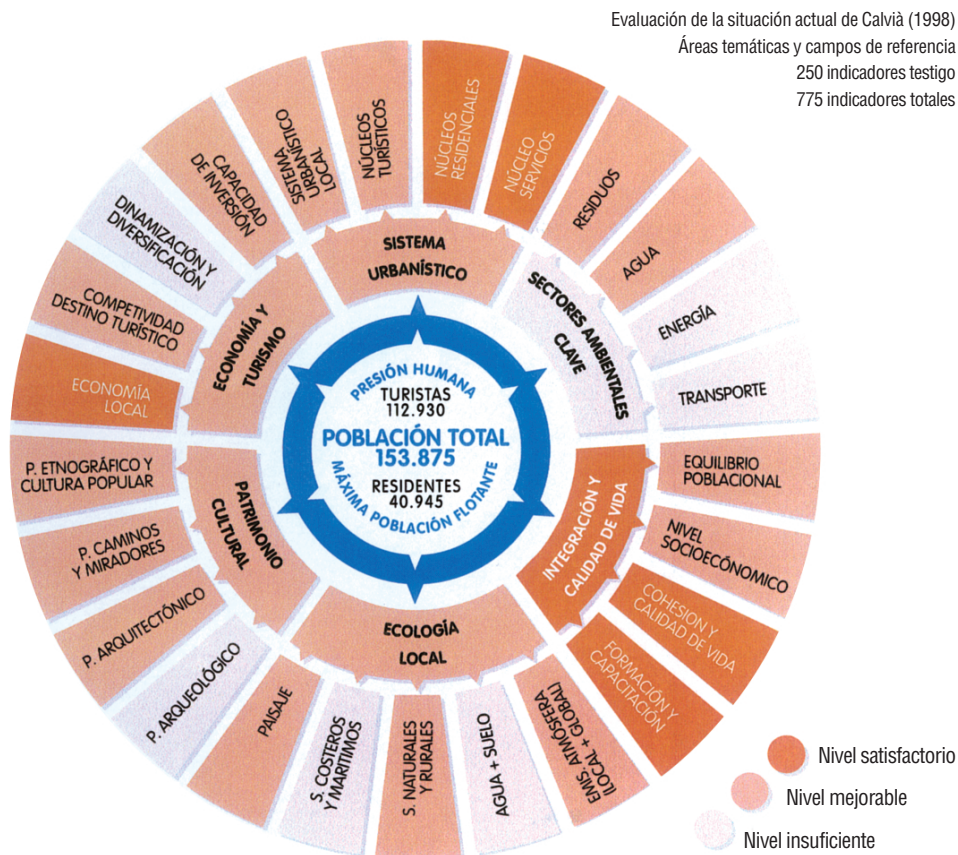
Evaluación de la situación actual de Calvià (1998)
Áreas temáticas y campos de referencia
250 indicadores testigo
775 indicadores totales

PRESIÓN HUMANA
TURISTAS
112.930
POBLACIÓN TOTAL
153.875
RESIDENTES
40.945
MÁXIMA POBLACIÓN FLOTANTE

SISTEMA URBANÍSTICO
SECTORES AMBIENTALES CLAVE
INTEGRACIÓN Y CALIDAD DE VIDA
ECOLOGÍA LOCAL
PATRIMONIO CULTURAL
ECONOMÍA Y TURISMO

NÚCLEOS TURÍSTICOS
NÚCLEOS RESIDENCIALES
NÚCLEO SERVICIOS
RESIDUOS
AGUA
ENERGÍA
TRANSPORTE
EQUILIBRIO POBLACIONAL
NIVEL SOCIOECÓNOMICO
COHESIÓN Y CALIDAD DE VIDA
FORMACIÓN Y CAPACITACIÓN
EMIS. ATMÓSFERA (LOCAL + GLOBAL)
AGUA + SUELO
S. NATURALES Y RURALES
S. COSTEROS Y MARÍTIMOS
PAISAJE
P. ARQUEOLÓGICO
P. ARQUITECTÓNICO
P. CAMINOS Y MIRADORES
P. ETNOGRÁFICO Y CULTURA POPULAR
ECONOMÍA LOCAL
COMPETIVIDAD DESTINO TURÍSTICO
DINAMIZACIÓN Y DIVERSIFICACIÓN
CAPACIDAD DE INVERSIÓN
SISTEMA URBANÍSTICO LOCAL

Nivel satisfactorio
Nivel mejorable
Nivel insuficiente